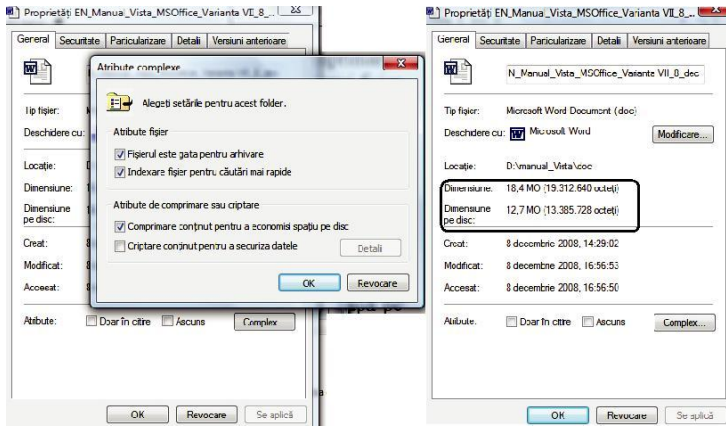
Proprietăți EN_Manual_Vista_MSOffice_Varianta VII_8_...

General | Securitate | Particularizare | Detalii | Versiuni anterioare

Tip fișier:
Deschidere cu:
Locație:
Dimensiune:
Dimensiune pe disc:
Creat:
Modificat:
Accesat:
Atribute: Doar în citire Ascuns Complex

Atribute complexe

Alegeți setările pentru acest folder.

Atribute fișier
Fișierul este gata pentru arhivare
Indexare fișier pentru căutări mai rapide

Atribute de comprimare sau criptare
Comprimare conținut pentru a economisi spațiu pe disc
Criptare conținut pentru a securiza datele Detalii

OK Revocare

OK Revocare Se aplică

Proprietăți EN_Manual_Vista_MSOffice_Varianta VII_8_...

General | Securitate | Particularizare | Detalii | Versiuni anterioare

N_Manual_Vista_MSOffice_Variante VII_8_dec

Tip fișier: Microsoft Word Document (.doc)
Deschidere cu: Microsoft Word Modificare...
Locație: D:\manual_Vista\doc
Dimensiune: 18,4 MO (19.312.640 octeți)
Dimensiune pe disc: 12,7 MO (13.385.728 octeți)
Creat: 8 decembrie 2008, 14:29:02
Modificat: 8 decembrie 2008, 16:56:53
Accesat: 8 decembrie 2008, 16:56:50
Atribute: Doar în citire Ascuns Complex...

OK Revocare Se aplică